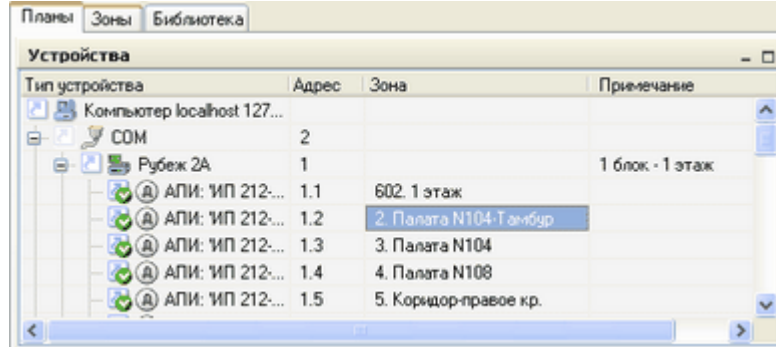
Планы | Зоны | Библиотека

Устройства

| Тип устройства | Адрес | Зона | Примечание |
|---|---|---|---|
| Компьютер localhost 127... | | | |
| COM | 2 | | |
| Рубеж 2А | 1 | | 1 блок - 1 этаж |
| АПИ: ИП 212-... | 1.1 | 602. 1 этаж | |
| АПИ: ИП 212-... | 1.2 | 2. Палата N104-Тамбур | |
| АПИ: ИП 212-... | 1.3 | 3. Палата N104 | |
| АПИ: ИП 212-... | 1.4 | 4. Палата N108 | |
| АПИ: ИП 212-... | 1.5 | 5. Коридор-правое кр. | |